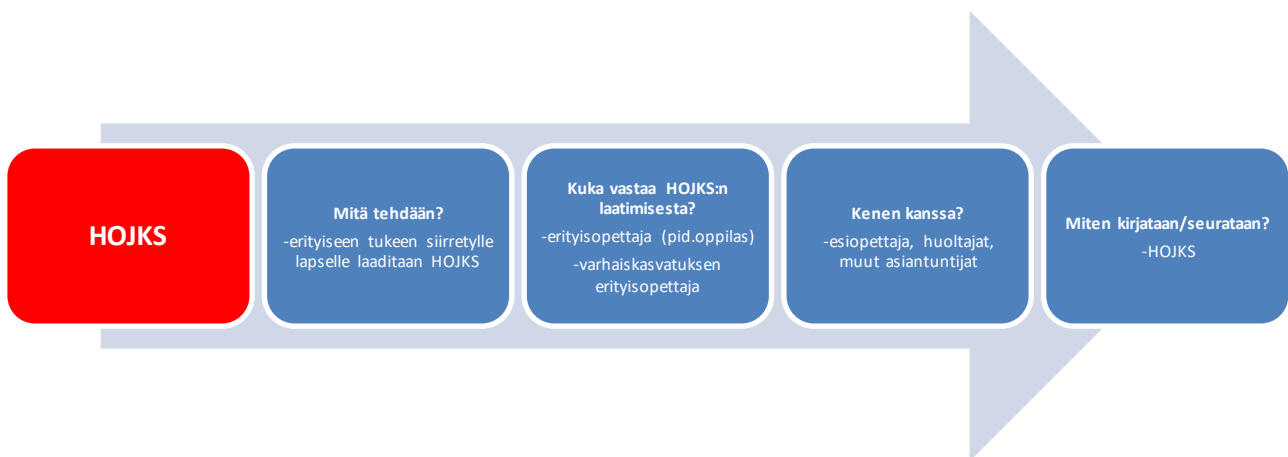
HOJKS

Mitä tehdään?
-erityiseen tukeen siirretylle lapselle laaditaan HOJKS

Kuka vastaa HOJKS:n laatimisesta?
-erityisopettaja (pid.oppilas)
-varhaiskasvatuksen erityisopettaja

Kenen kanssa?
-esiopettaja, huoltajat, muut asiantuntijat

Miten kirjataan/seurataan?
-HOJKS